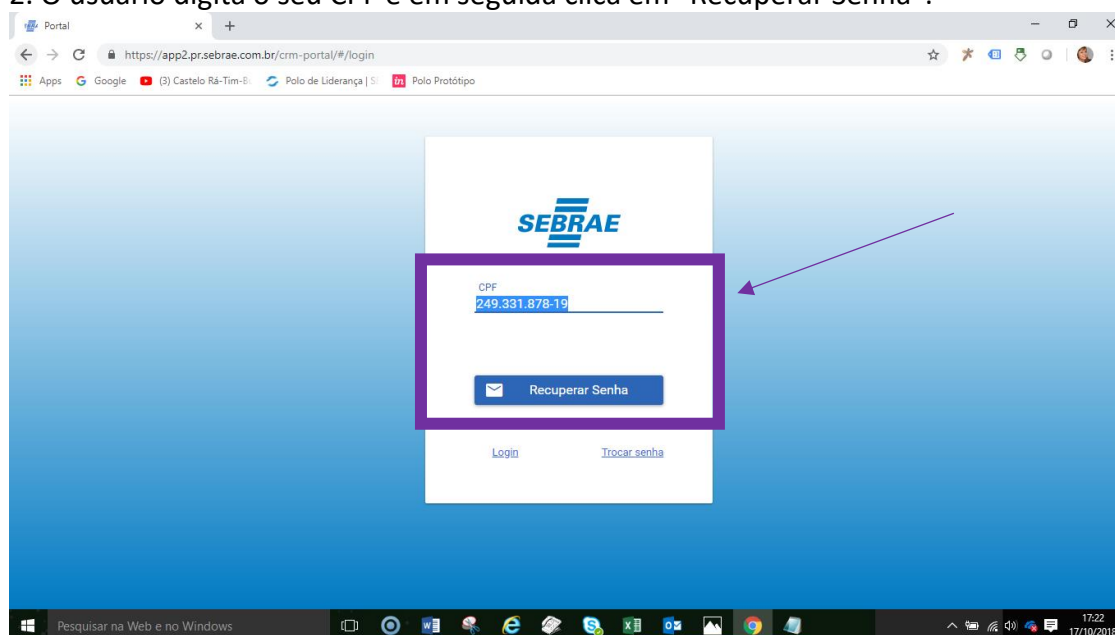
2. O usuário digita o seu CPF e em seguida clica em "Recuperar Senha".

Portal

https://app2.pr.sebrae.com.br/crm-portal/#/login

Apps Google (3) Castelo Rá-Tim-B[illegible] Polo de Liderança | S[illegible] Polo Protótipo

SEBRAE

CPF
249.331.878-19

Recuperar Senha

Login Trocar senha

Pesquisar na Web e no Windows

17:22
17/10/201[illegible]